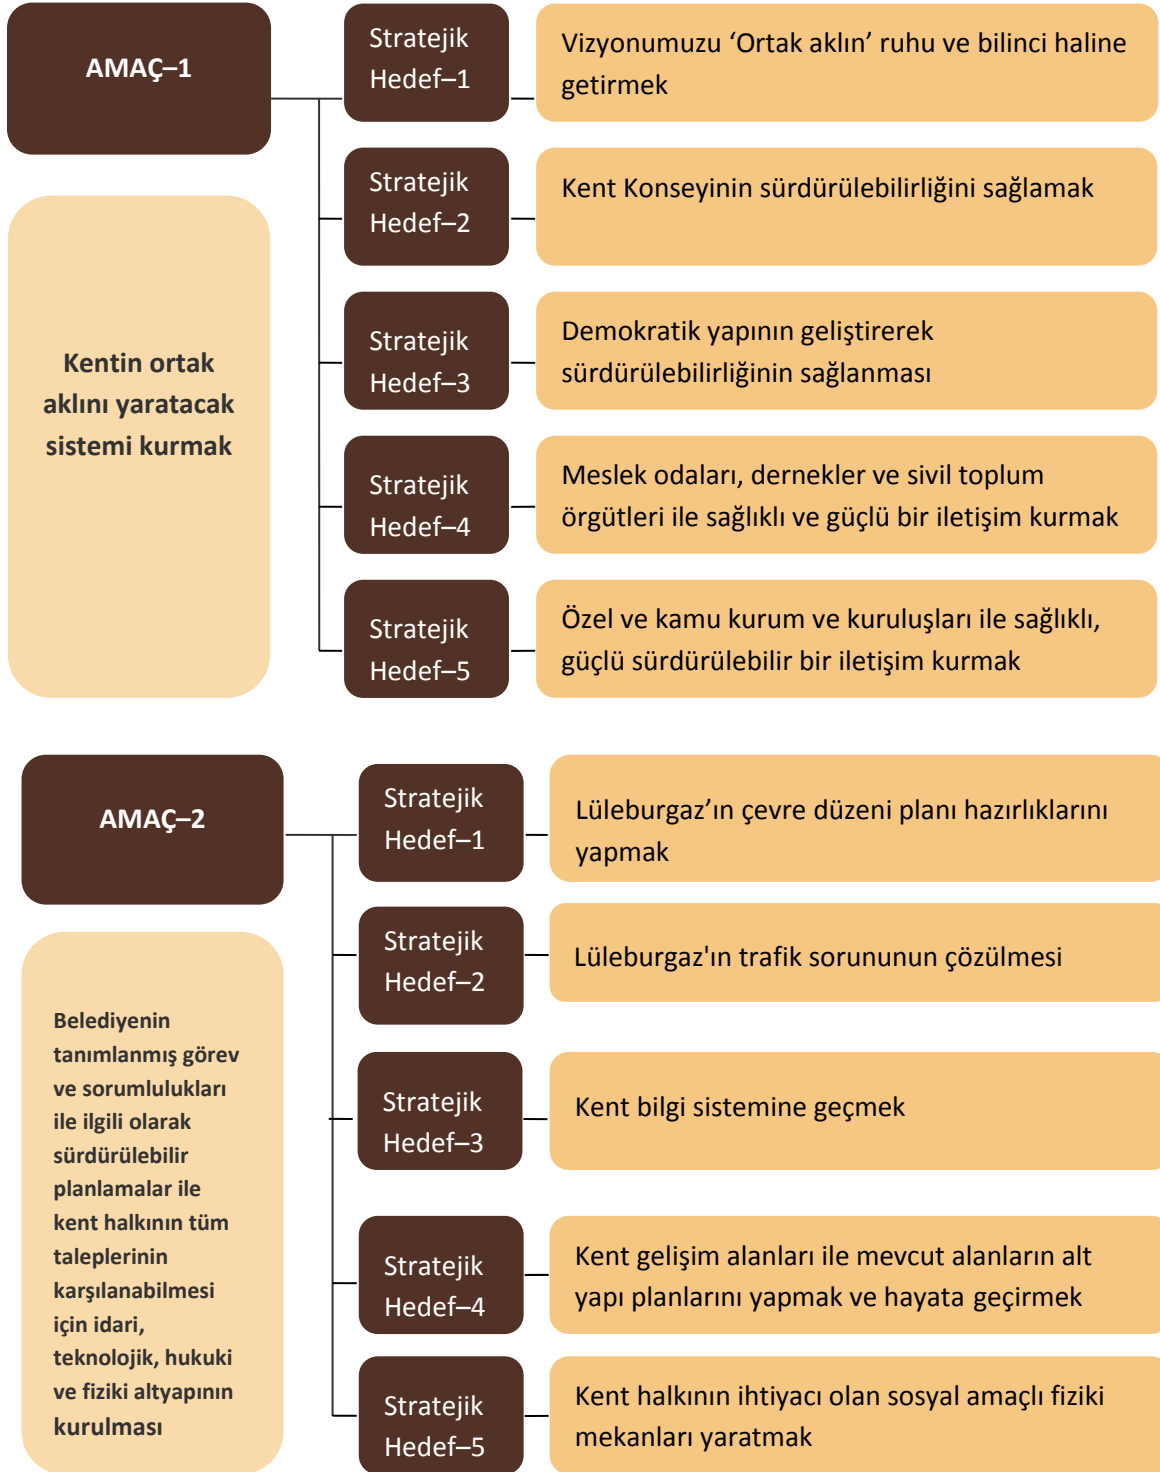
AMAÇ–1

Kentin ortak aklını yaratacak sistemi kurmak

Stratejik Hedef–1

Vizyonumuzu ‘Ortak aklın’ ruhu ve bilinci haline getirmek

Stratejik Hedef–2

Kent Konseyinin sürdürülebilirliğini sağlamak

Stratejik Hedef–3

Demokratik yapının geliştirerek sürdürülebilirliğinin sağlanması

Stratejik Hedef–4

Meslek odaları, dernekler ve sivil toplum örgütleri ile sağlıklı ve güçlü bir iletişim kurmak

Stratejik Hedef–5

Özel ve kamu kurum ve kuruluşları ile sağlıklı, güçlü sürdürülebilir bir iletişim kurmak

AMAÇ–2

Belediyenin tanımlanmış görev ve sorumlulukları ile ilgili olarak sürdürülebilir planlamalar ile kent halkının tüm taleplerinin karşılanabilmesi için idari, teknolojik, hukuki ve fiziki altyapının kurulması

Stratejik Hedef–1

Lüleburgaz’ın çevre düzeni planı hazırlıklarını yapmak

Stratejik Hedef–2

Lüleburgaz'ın trafik sorununun çözülmesi

Stratejik Hedef–3

Kent bilgi sistemine geçmek

Stratejik Hedef–4

Kent gelişim alanları ile mevcut alanların alt yapı planlarını yapmak ve hayata geçirmek

Stratejik Hedef–5

Kent halkının ihtiyacı olan sosyal amaçlı fiziki mekanları yaratmak